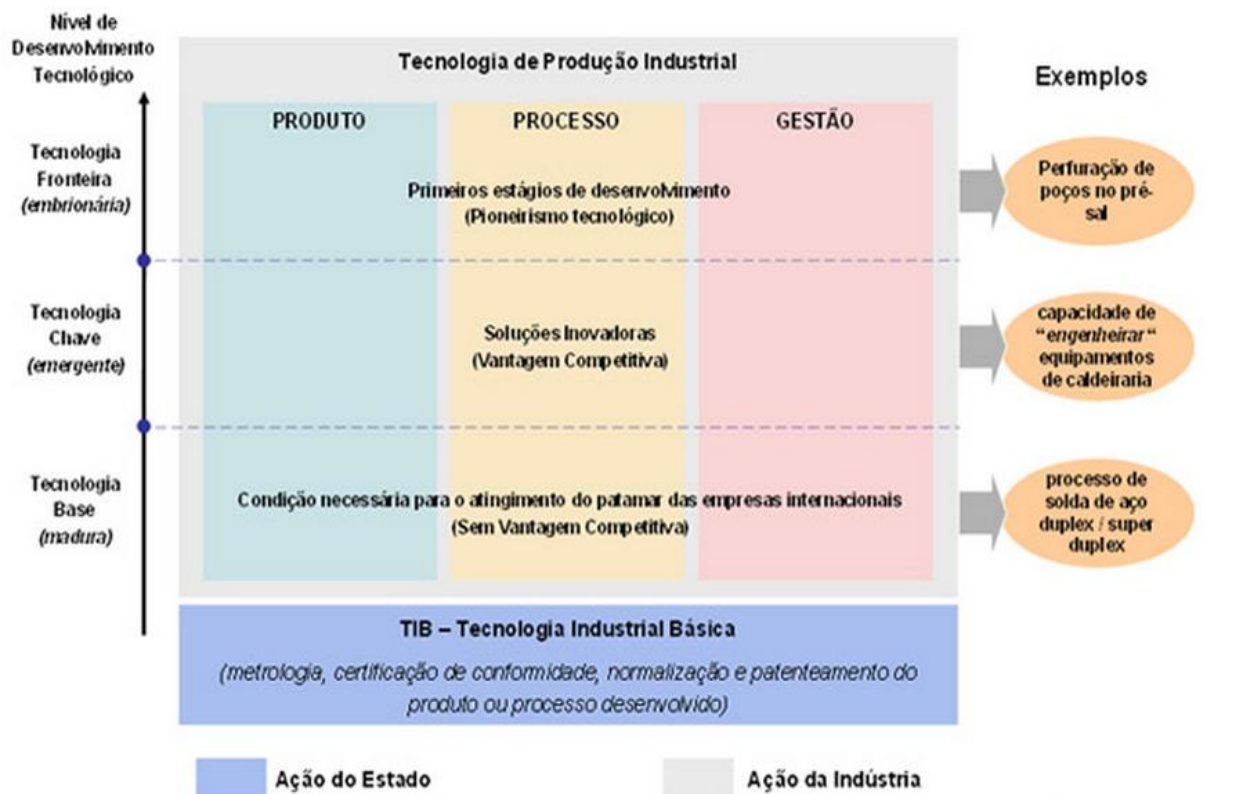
Nível de Desenvolvimento Tecnológico

Tecnologia de Produção Industrial

Exemplos

PRODUTO

PROCESSO

GESTÃO

Tecnologia Fronteira (embrionária)

Primeiros estágios de desenvolvimento (Pioneirismo tecnológico)

Perfuração de poços no pré-sal

Tecnologia Chave (emergente)

Soluções Inovadoras (Vantagem Competitiva)

capacidade de "engenheirar" equipamentos de caldeiraria

Tecnologia Base (madura)

Condição necessária para o atingimento do patamar das empresas internacionais (Sem Vantagem Competitiva)

processo de solda de aço duplex / super duplex

TIB – Tecnologia Industrial Básica

(metrologia, certificação de conformidade, normalização e patenteamento do produto ou processo desenvolvido)

Ação do Estado

Ação da Indústria